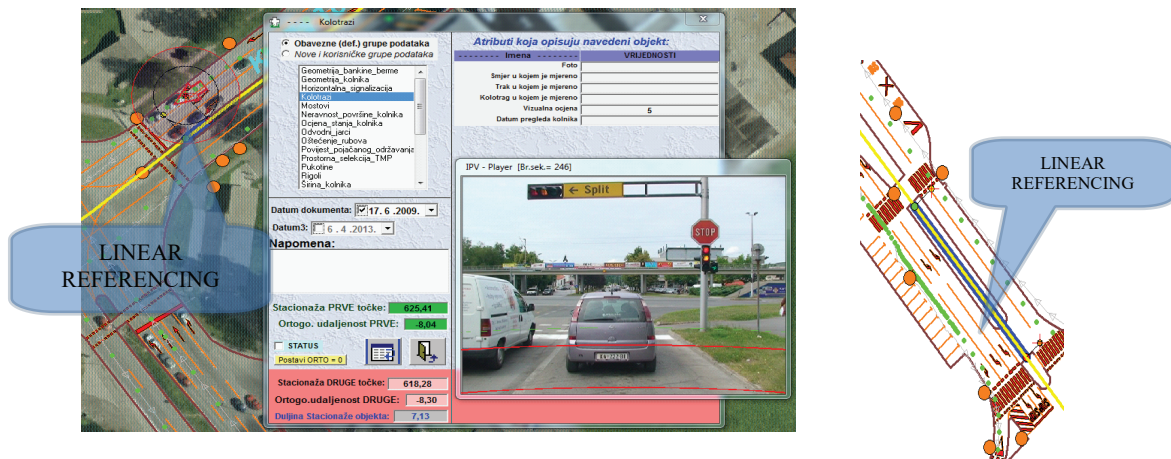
---- Kolotrazi

Obavezne (def.) grupe podataka
Nove i korisničke grupe podataka

Geometrija_bankine_berme
Geometrija_kolnika
Horizontalna_signalizacija
Kolotrazi
Mostovi
Neravnost_površine_kolnika
Ocjena_stanja_kolnika
Odvodni_jarci
Oštećenje_rubova
Povijest_pojačanog_održavanja
Prostorna_selekcija_TMP
Pukotine
Rigoli
Širina_kolnika

Atributi koja opisuju navedeni objekt:

| ------- Imena ------- | VRIJEDNOSTI |
|---|---|
| Foto | |
| Smjer u kojem je mjereno | |
| Trak u kojem je mjereno | |
| Kolotrag u kojem je mjereno | |
| Vizualna ocjena | 5 |
| Datum pregleda kolnika | |

Datum dokumenta: 17. 6 .2009.
Datum3: 6 . 4 .2013.
Napomena:

LINEAR REFERENCING

Stacionaža PRVE točke: 625,41
Ortogo. udaljenost PRVE: -8,04
STATUS
Postavi ORTO = 0

Stacionaža DRUGE točke: 618,28
Ortogo.udaljenost DRUGE: -8,30
Duljina Stacionaže objekta: 7,13

IPV - Player [Br.sek.= 246]
Split
STOP

LINEAR REFERENCING